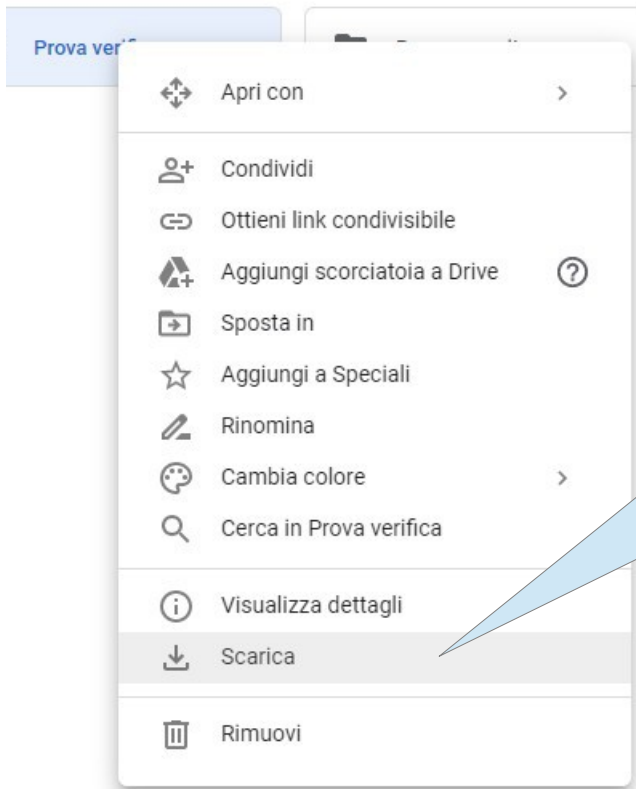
Prova veri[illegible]

Apri con

Condividi
Ottieni link condivisibile
Aggiungi scorciatoia a Drive
Sposta in
Aggiungi a Speciali
Rinomina
Cambia colore
Cerca in Prova verifica

Visualizza dettagli
Scarica

Rimuovi